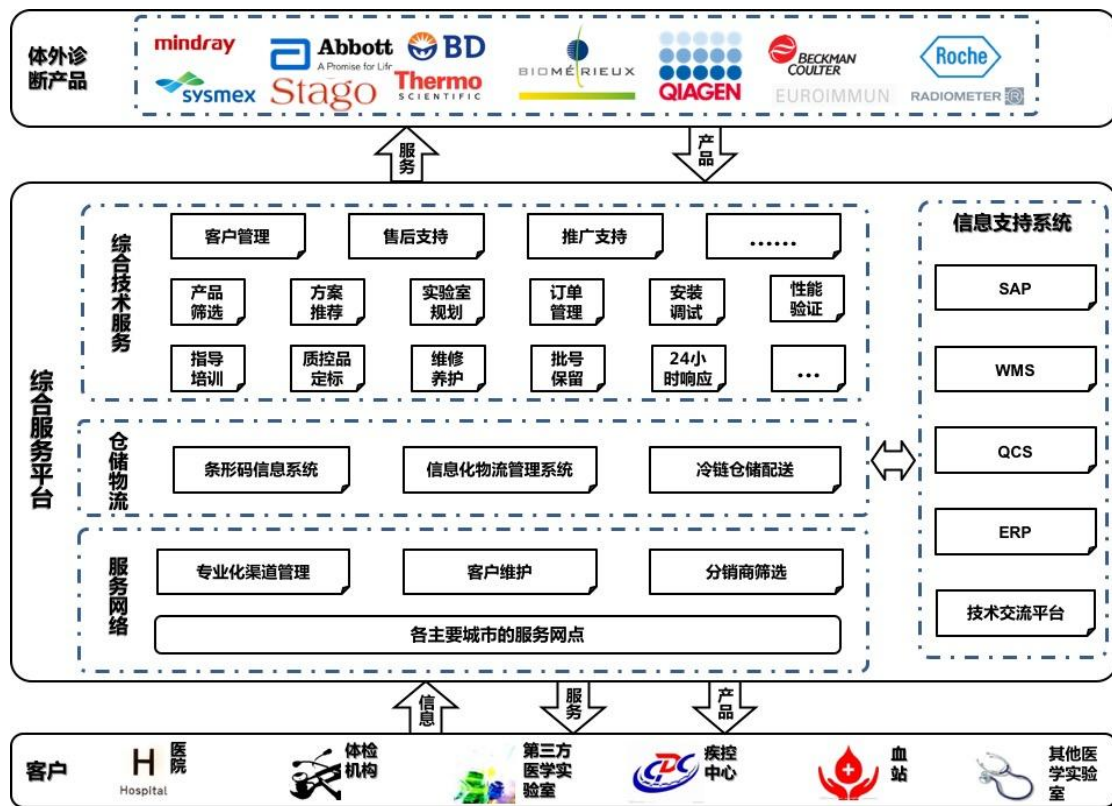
体外诊断产品

mindray
Abbott
A Promise for Life
BD
sysmex
Stago
Thermo SCIENTIFIC
BIOMÉRIEUX
QIAGEN
BECKMAN COULTER
EUROIMMUN
Roche
RADIOMETER

服务
产品

综合服务平台

综合技术服务

客户管理
售后支持
推广支持
.......

产品筛选
方案推荐
实验室规划
订单管理
安装调试
性能验证

指导培训
质控品定标
维修养护
批号保留
24小时响应
...

仓储物流

条形码信息系统
信息化物流管理系统
冷链仓储配送

服务网络

专业化渠道管理
客户维护
分销商筛选
各主要城市的服务网点

信息支持系统

SAP
WMS
QCS
ERP
技术交流平台

信息
服务
产品

客户
H Hospital
医院
体检机构
第三方医学实验室
CDC
疾控中心
血站
其他医学实验室